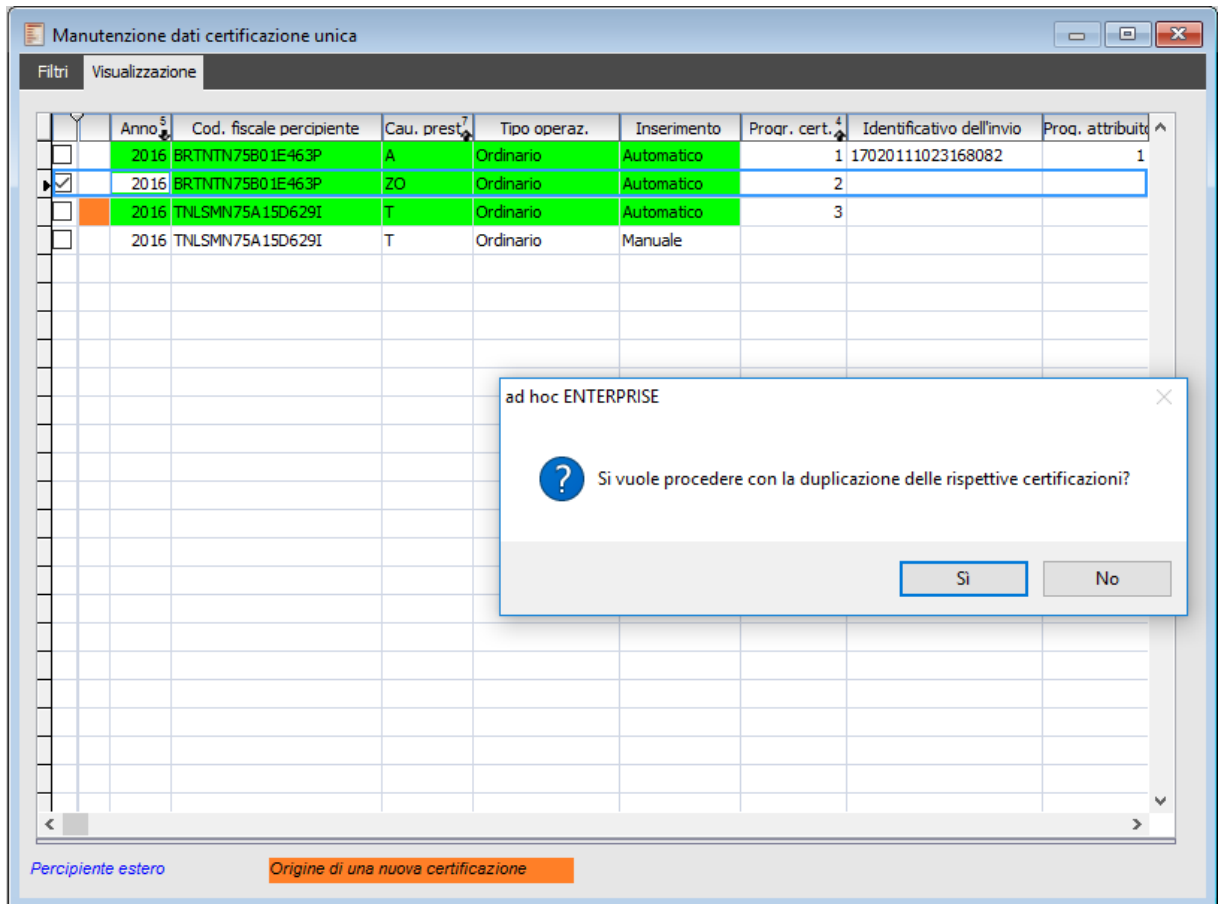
Manutenzione dati certificazione unica

Filtri | Visualizzazione

| | | Anno 5 | Cod. fiscale percipiente | Cau. prest 7 | Tipo operaz. | Inserimento | Progr. cert. 4 | Identificativo dell'invio | Prog. attribuit |
|---|---|---|---|---|---|---|---|---|---|
| ☐ | | 2016 | BRTNTN75B01E463P | A | Ordinario | Automatico | 1 | 17020111023168082 | 1 |
| ☑ | | 2016 | BRTNTN75B01E463P | ZO | Ordinario | Automatico | 2 | | |
| ☐ | | 2016 | TNLSMN75A15D629I | T | Ordinario | Automatico | 3 | | |
| ☐ | | 2016 | TNLSMN75A15D629I | T | Ordinario | Manuale | | | |

ad hoc ENTERPRISE

Si vuole procedere con la duplicazione delle rispettive certificazioni?

Sì No

Percipiente estero

Origine di una nuova certificazione